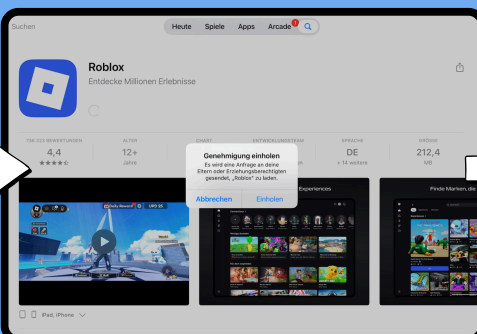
Suchen

Heute Spiele Apps Arcade 1

Roblox
Entdecke Millionen Erlebnisse

126 CO BEWERTUNGEN
4,4
★★★★☆

ALTER
12+
Jahre

CHART

ENTWICKLUNGSTEAM

SPRACHE
DE
+ 14 weitere

GRÖSSE
212,4
MB

Genehmigung einholen
Es wird eine Anfrage an deine Eltern oder Erziehungsberechtigten gesendet, „Roblox" zu laden.

Abbrechen Einholen

Experiences

Finde Marken, die

iPad, iPhone